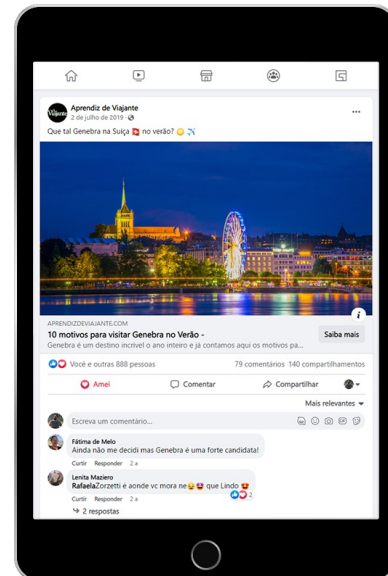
Aprendiz de Viajante
2 de julho de 2019 · 

Que tal Genebra na Suiça 🇨🇭 no verão? 😊 ✈️

APRENDIZDEVIAJANTE.COM
10 motivos para visitar Genebra no Verão -
Genebra é um destino incrível o ano inteiro e já contamos aqui os motivos pa...
Saiba mais

Você e outras 888 pessoas
79 comentários 140 compartilhamentos

Amei
Comentar
Compartilhar

Mais relevantes

Escreva um comentário...

Fátima de Melo
Ainda não me decidi mas Genebra é uma forte candidata!
Curtir Responder 2 a

Lenita Maziero
Rafaela Zorzetti e aonde vc mora ne😜😍 que Lindo 😍
Curtir Responder 2 a
2

2 respostas